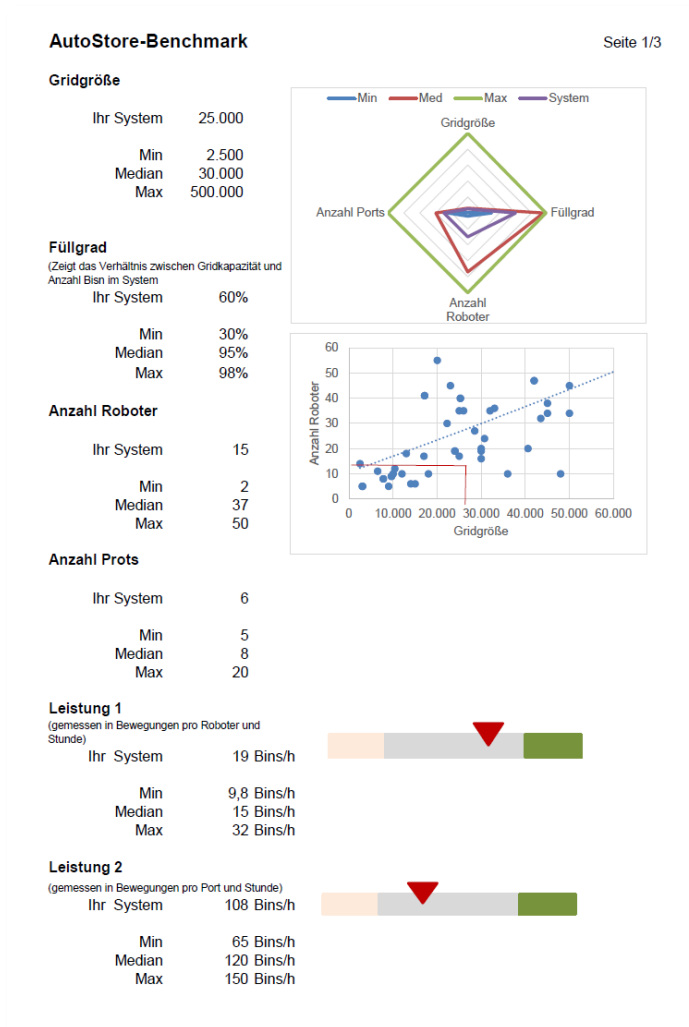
AutoStore-Benchmark

Seite 1/3

Gridgröße

| | |
|---|---|
| Ihr System | 25.000 |
| Min | 2.500 |
| Median | 30.000 |
| Max | 500.000 |

Min Med Max System

Gridgröße
Anzahl Ports
Füllgrad
Anzahl Roboter

Füllgrad
(Zeigt das Verhältnis zwischen Gridkapazität und Anzahl Bisn im System

| | |
|---|---|
| Ihr System | 60% |
| Min | 30% |
| Median | 95% |
| Max | 98% |

Anzahl Roboter

| | |
|---|---|
| Ihr System | 15 |
| Min | 2 |
| Median | 37 |
| Max | 50 |

60
50
40
30
20
10
0
Anzahl Roboter
0 10.000 20.000 30.000 40.000 50.000 60.000
Gridgröße

Anzahl Prots

| | |
|---|---|
| Ihr System | 6 |
| Min | 5 |
| Median | 8 |
| Max | 20 |

Leistung 1
(gemessen in Bewegungen pro Roboter und Stunde)

| | |
|---|---|
| Ihr System | 19 Bins/h |
| Min | 9,8 Bins/h |
| Median | 15 Bins/h |
| Max | 32 Bins/h |

Leistung 2
(gemessen in Bewegungen pro Port und Stunde)

| | |
|---|---|
| Ihr System | 108 Bins/h |
| Min | 65 Bins/h |
| Median | 120 Bins/h |
| Max | 150 Bins/h |